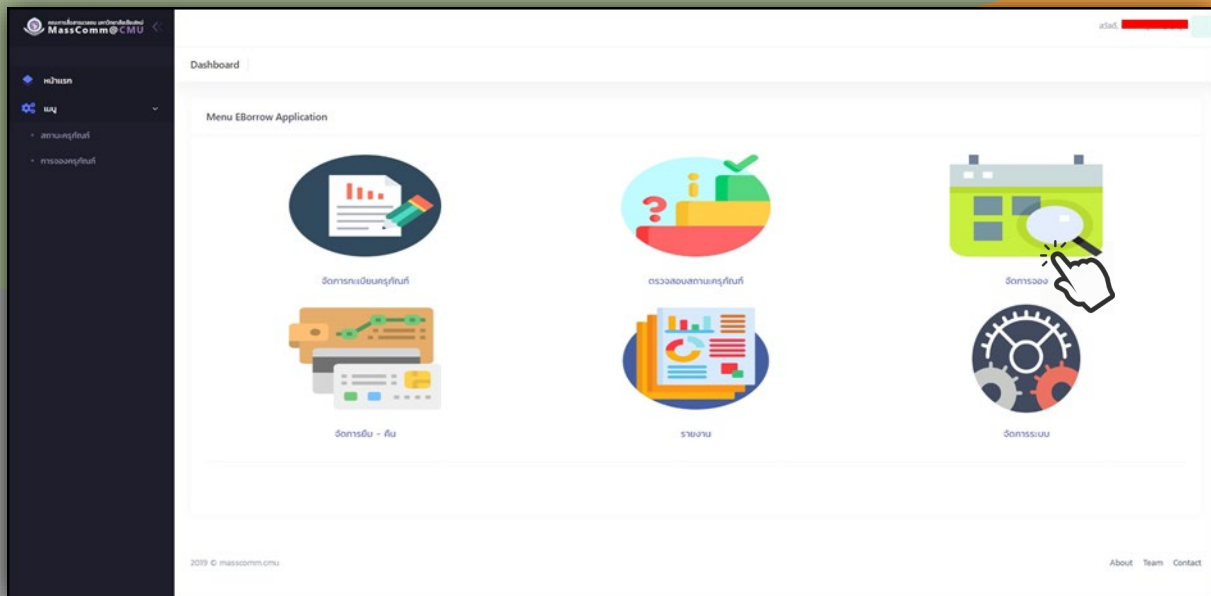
คณะการสื่อสารมวลชน มหาวิทยาลัยเชียงใหม่
MassComm@CMU

หน้าแรก
เมนู
สถานะครุภัณฑ์
การจองครุภัณฑ์

สวัสดี, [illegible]

Dashboard

Menu EBorrow Application

จัดการทะเบียนครุภัณฑ์
ตรวจสอบสถานะครุภัณฑ์
จัดการจอง
จัดการยืม - คืน
รายงาน
จัดการระบบ

2019 © masscomm.cmu

About Team Contact